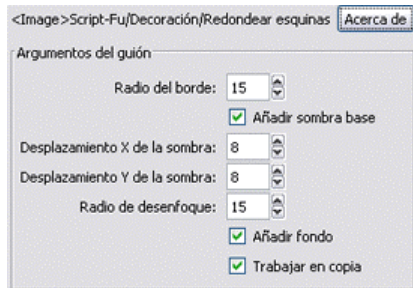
<Image>Script-Fu/Decoración/Redondear esquinas Acerca de

Argumentos del guión

Radio del borde: 15

Añadir sombra base

Desplazamiento X de la sombra: 8

Desplazamiento Y de la sombra: 8

Radio de desenfoque: 15

Añadir fondo

Trabajar en copia